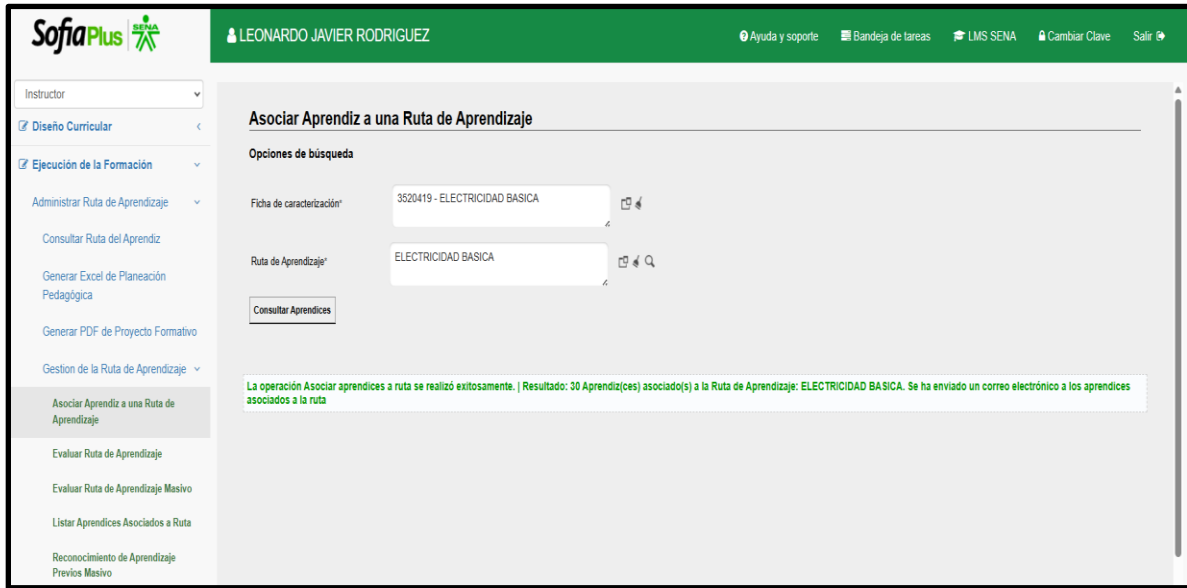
SofiaPlus SENA

LEONARDO JAVIER RODRIGUEZ

Ayuda y soporte Bandeja de tareas LMS SENA Cambiar Clave Salir

Instructor

Diseño Curricular

Ejecución de la Formación

Administrar Ruta de Aprendizaje

Consultar Ruta del Aprendiz

Generar Excel de Planeación Pedagógica

Generar PDF de Proyecto Formativo

Gestion de la Ruta de Aprendizaje

Asociar Aprendiz a una Ruta de Aprendizaje

Evaluar Ruta de Aprendizaje

Evaluar Ruta de Aprendizaje Masivo

Listar Aprendices Asociados a Ruta

Reconocimiento de Aprendizaje Previos Masivo

Asociar Aprendiz a una Ruta de Aprendizaje

Opciones de búsqueda

Ficha de caracterización* 3520419 - ELECTRICIDAD BASICA

Ruta de Aprendizaje* ELECTRICIDAD BASICA

Consultar Aprendices

La operación Asociar aprendices a ruta se realizó exitosamente. | Resultado: 30 Aprendiz(ces) asociado(s) a la Ruta de Aprendizaje: ELECTRICIDAD BASICA. Se ha enviado un correo electrónico a los aprendices asociados a la ruta